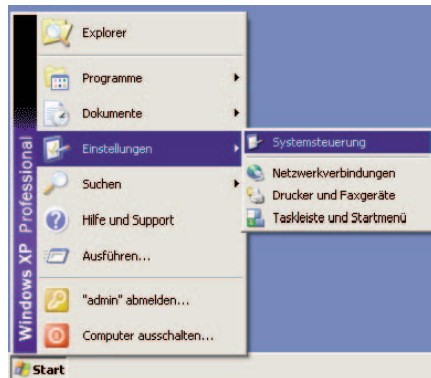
Windows XP Professional

Explorer

Programme

Dokumente

Einstellungen

Suchen

Hilfe und Support

Ausführen...

"admin" abmelden...

Computer ausschalten...

Systemsteuerung

Netzwerkverbindungen

Drucker und Faxgeräte

Taskleiste und Startmenü

Start